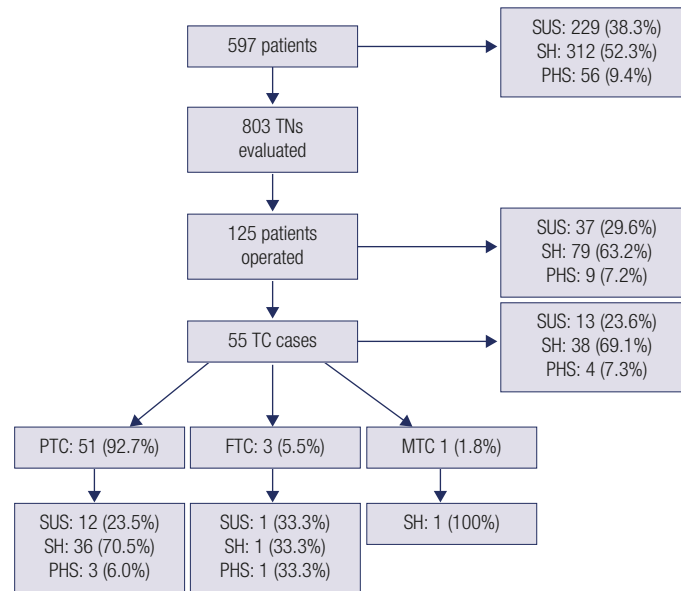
597 patients

SUS: 229 (38.3%)
SH: 312 (52.3%)
PHS: 56 (9.4%)

803 TNs evaluated

125 patients operated

SUS: 37 (29.6%)
SH: 79 (63.2%)
PHS: 9 (7.2%)

55 TC cases

SUS: 13 (23.6%)
SH: 38 (69.1%)
PHS: 4 (7.3%)

PTC: 51 (92.7%)

FTC: 3 (5.5%)

MTC 1 (1.8%)

SUS: 12 (23.5%)
SH: 36 (70.5%)
PHS: 3 (6.0%)

SUS: 1 (33.3%)
SH: 1 (33.3%)
PHS: 1 (33.3%)

SH: 1 (100%)